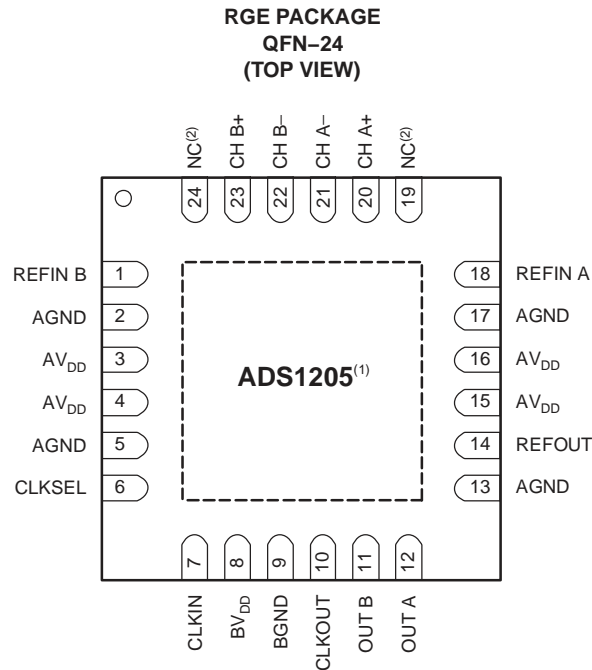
RGE PACKAGE
QFN−24
(TOP VIEW)

NC$^{(2)}$ CH B+ CH B− CH A− CH A+ NC$^{(2)}$

24 23 22 21 20 19

REFIN B 1
AGND 2
AV$_{DD}$ 3
AV$_{DD}$ 4
AGND 5
CLKSEL 6

ADS1205$^{(1)}$

18 REFIN A
17 AGND
16 AV$_{DD}$
15 AV$_{DD}$
14 REFOUT
13 AGND

7 8 9 10 11 12

CLKIN BV$_{DD}$ BGND CLKOUT OUT B OUT A